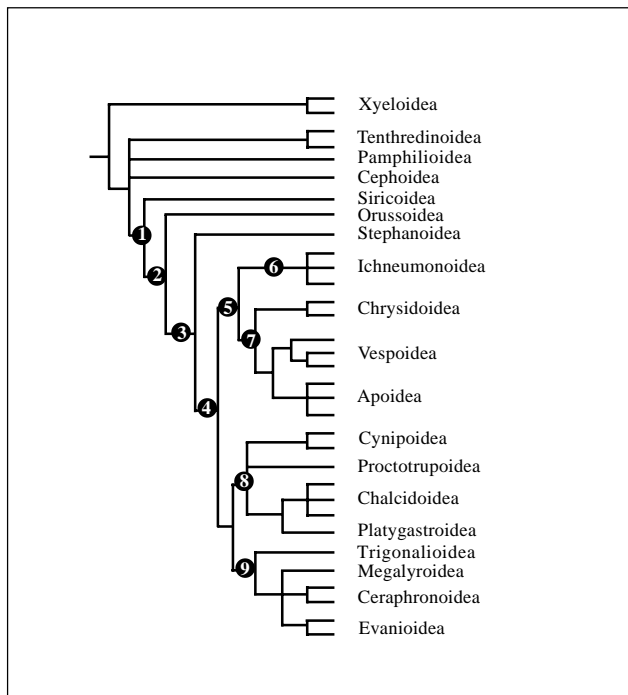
Xyeloidea
Tenthredinoidea
Pamphilioidea
Cephoidea
Siricoidea
Orussoidea
Stephanoidea
Ichneumonoidea
Chrysidoidea
Vespoidea
Apoidea
Cynipoidea
Proctotrupoidea
Chalcidoidea
Platygastroidea
Trigonalioidea
Megalyroidea
Ceraphronoidea
Evanioidea

1
2
3
4
5
6
7
8
9